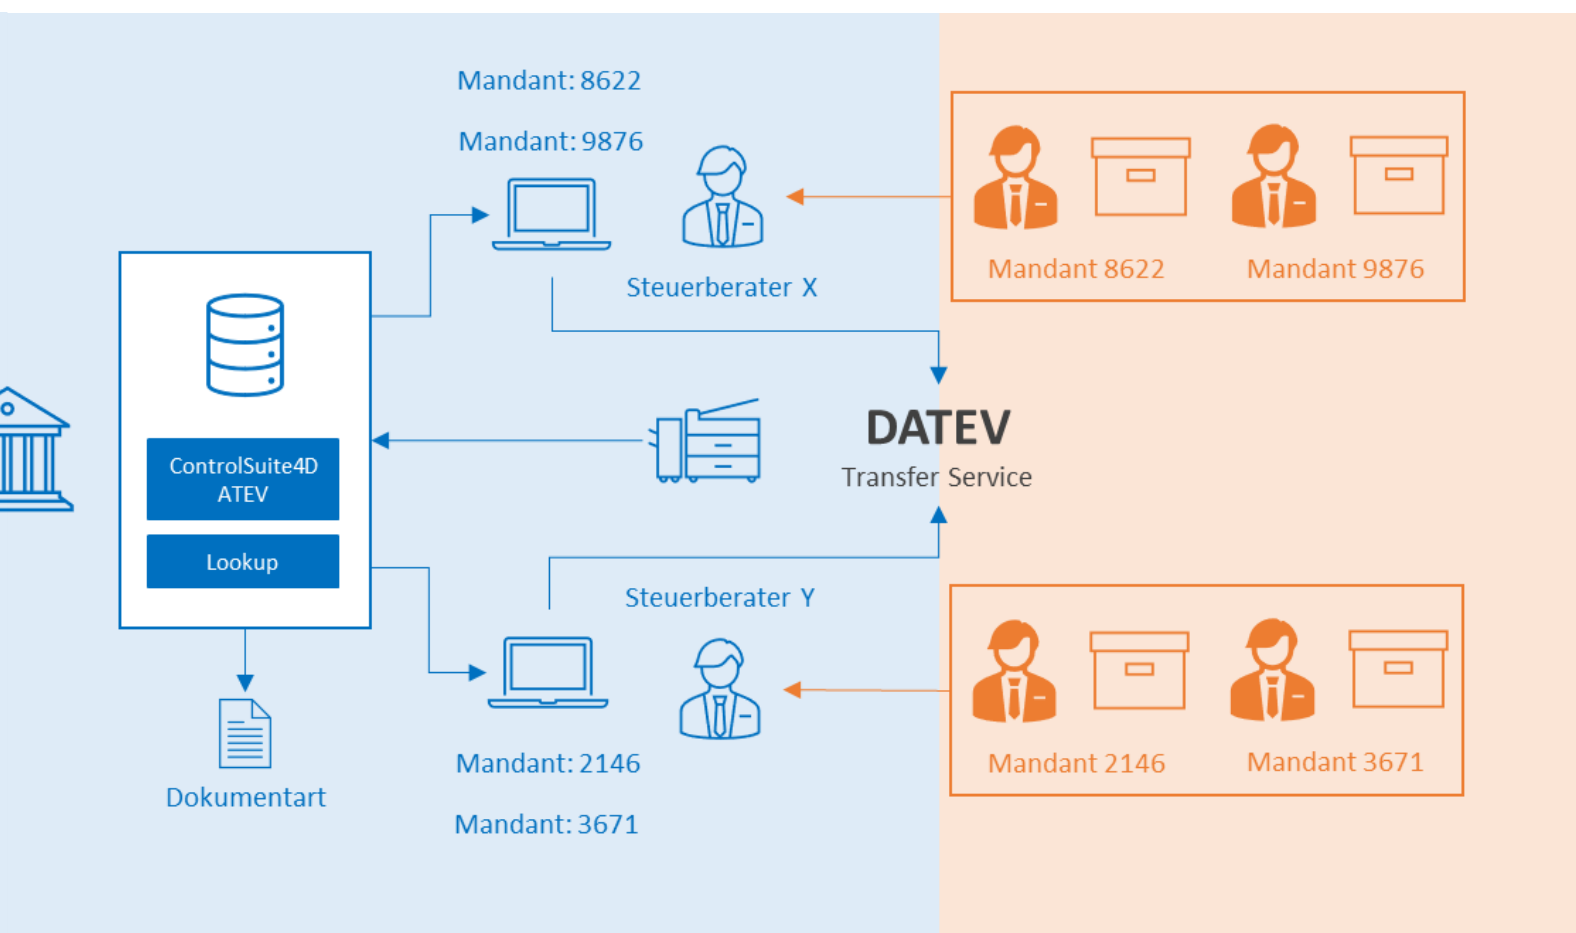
Mandant: 8622

Mandant: 9876

Steuerberater X

Mandant 8622

Mandant 9876

ControlSuite4D ATEV

Lookup

DATEV

Transfer Service

Steuerberater Y

Mandant 2146

Mandant 3671

Mandant: 2146

Mandant: 3671

Dokumentart